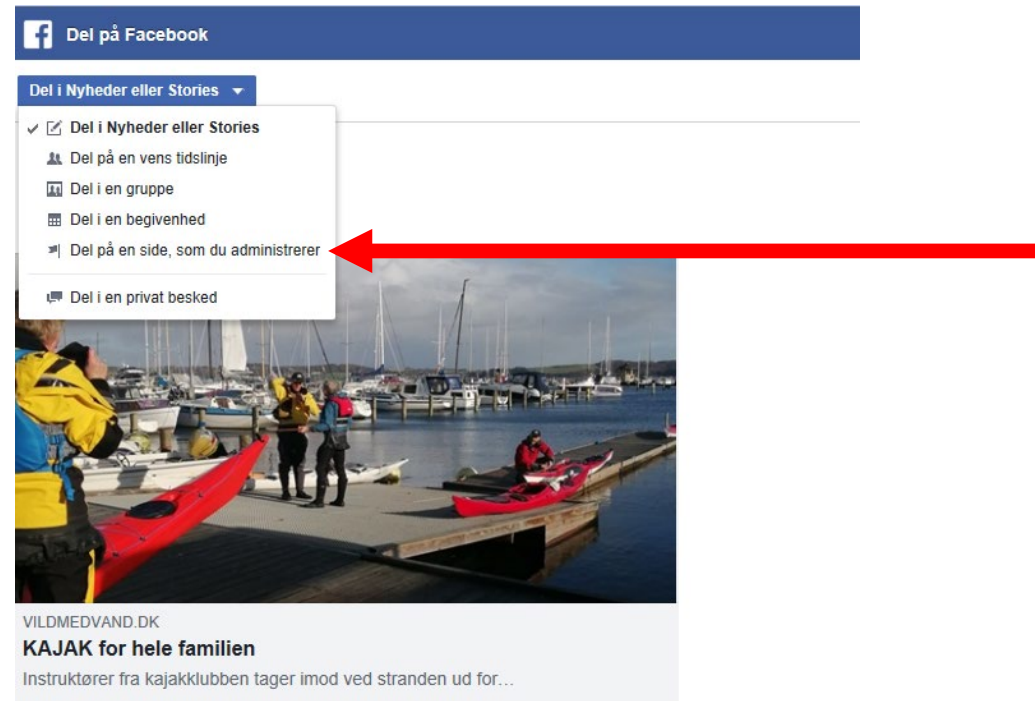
Del på Facebook

Del i Nyheder eller Stories

Del i Nyheder eller Stories
Del på en vens tidslinje
Del i en gruppe
Del i en begivenhed
Del på en side, som du administrerer
Del i en privat besked

VILDMEDVAND.DK
KAJAK for hele familien
Instruktører fra kajakklubben tager imod ved stranden ud for...